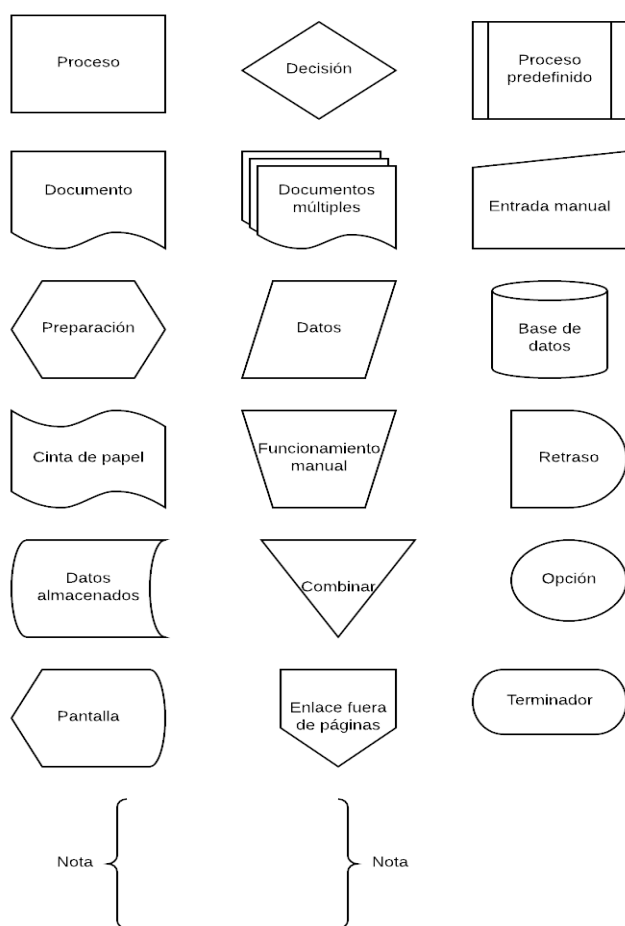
Proceso

Decisión

Proceso predefinido

Documento

Documentos múltiples

Entrada manual

Preparación

Datos

Base de datos

Cinta de papel

Funcionamiento manual

Retraso

Datos almacenados

Combinar

Opción

Pantalla

Enlace fuera de páginas

Terminador

Nota

Nota